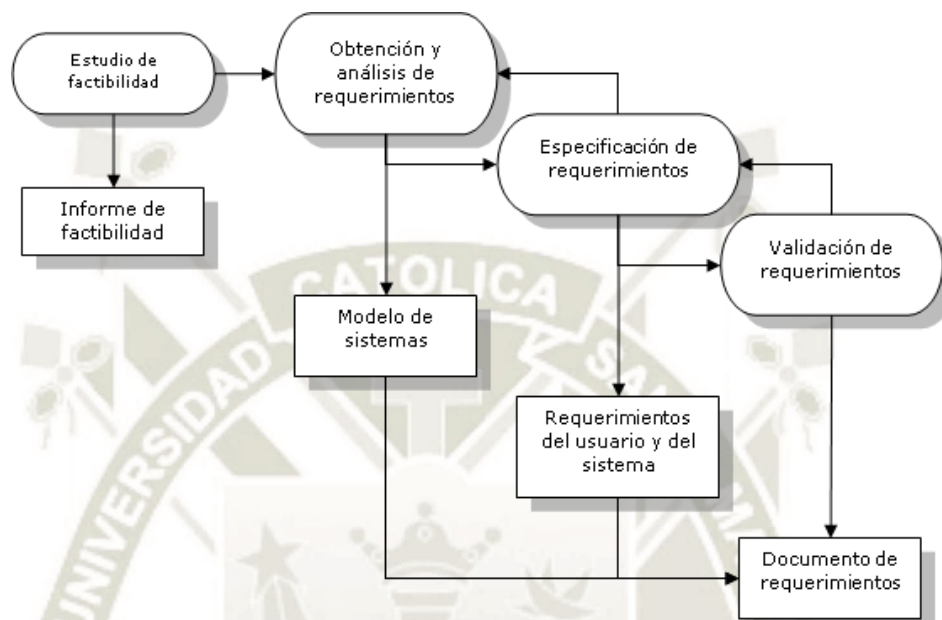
Estudio de factibilidad

Obtención y análisis de requerimientos

Especificación de requerimientos

Informe de factibilidad

Validación de requerimientos

Modelo de sistemas

Requerimientos del usuario y del sistema

Documento de requerimientos

UNIVERSIDAD CATOLICA SA